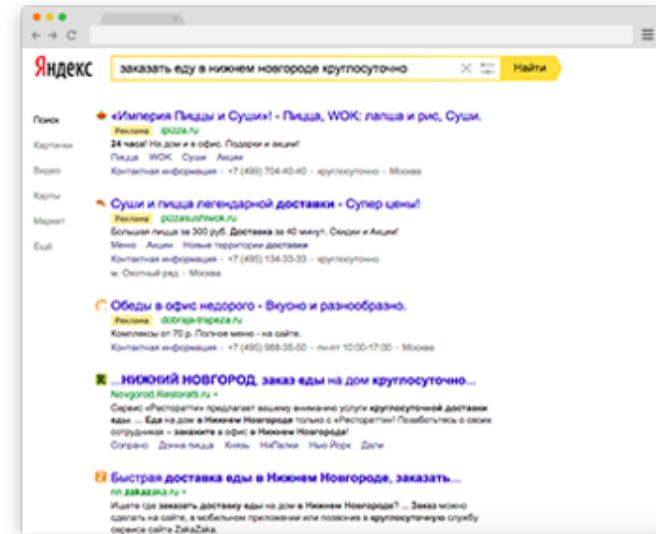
Яндекс

заказать еду в нижнем новгороде круглосуточно

Найти

Поиск
Картинки
Видео
Карты
Маркет
Ещё

«Империя Пиццы и Суши»! - Пицца, WOK: лапша и рис, Суши.
Реклама ipizza.ru
24 часа! На дом и в офис. Подарки и акции!
Пицца WOK Суши Акции
Контактная информация · +7 (495) 704-40-40 · круглосуточно · Москва

Суши и пицца легендарной доставки - Супер цены!
Реклама pizzasushiwok.ru
Большая пицца за 300 руб. Доставка за 40 минут. Скидки и Акции!
Меню Акции Новые территории доставки
Контактная информация · +7 (495) 134-33-33 · круглосуточно
м. Охотный ряд · Москва

Обеды в офис недорого - Вкусно и разнообразно.
Реклама dobraja-trapeza.ru
Комплексы от 70 р. Полное меню - на сайте.
Контактная информация · +7 (495) 968-35-50 · пн-пт 10:00-17:00 · Москва

...НИЖНИЙ НОВГОРОД, заказ еды на дом круглосуточно...
Novgorod.Restoraffi.ru
Сервис «Ресторатти» предлагает вашему вниманию услуги круглосуточной доставки еды ... Еда на дом в Нижнем Новгороде только с «Ресторатти»! Позаботьтесь о своих сотрудниках – закажите в офис в Нижнем Новгороде!
Сопрано Дона пицца Кинза НиПалки Нью Йорк Дели

Быстрая доставка еды в Нижнем Новгороде, заказать...
nn.zakazaka.ru
Ищете где заказать доставку еды на дом в Нижнем Новгороде? ... Заказ можно сделать на сайте, в мобильном приложении или позвонив в круглосуточную службу сервиса ZakaZaka.